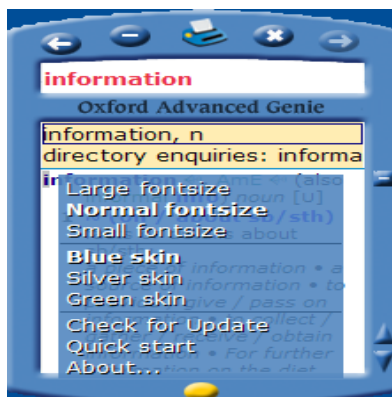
information

Oxford Advanced Genie

information, n

directory enquiries: informa

Large fontsize

Normal fontsize

Small fontsize

Blue skin

Silver skin

Green skin

Check for Update

Quick start

About...